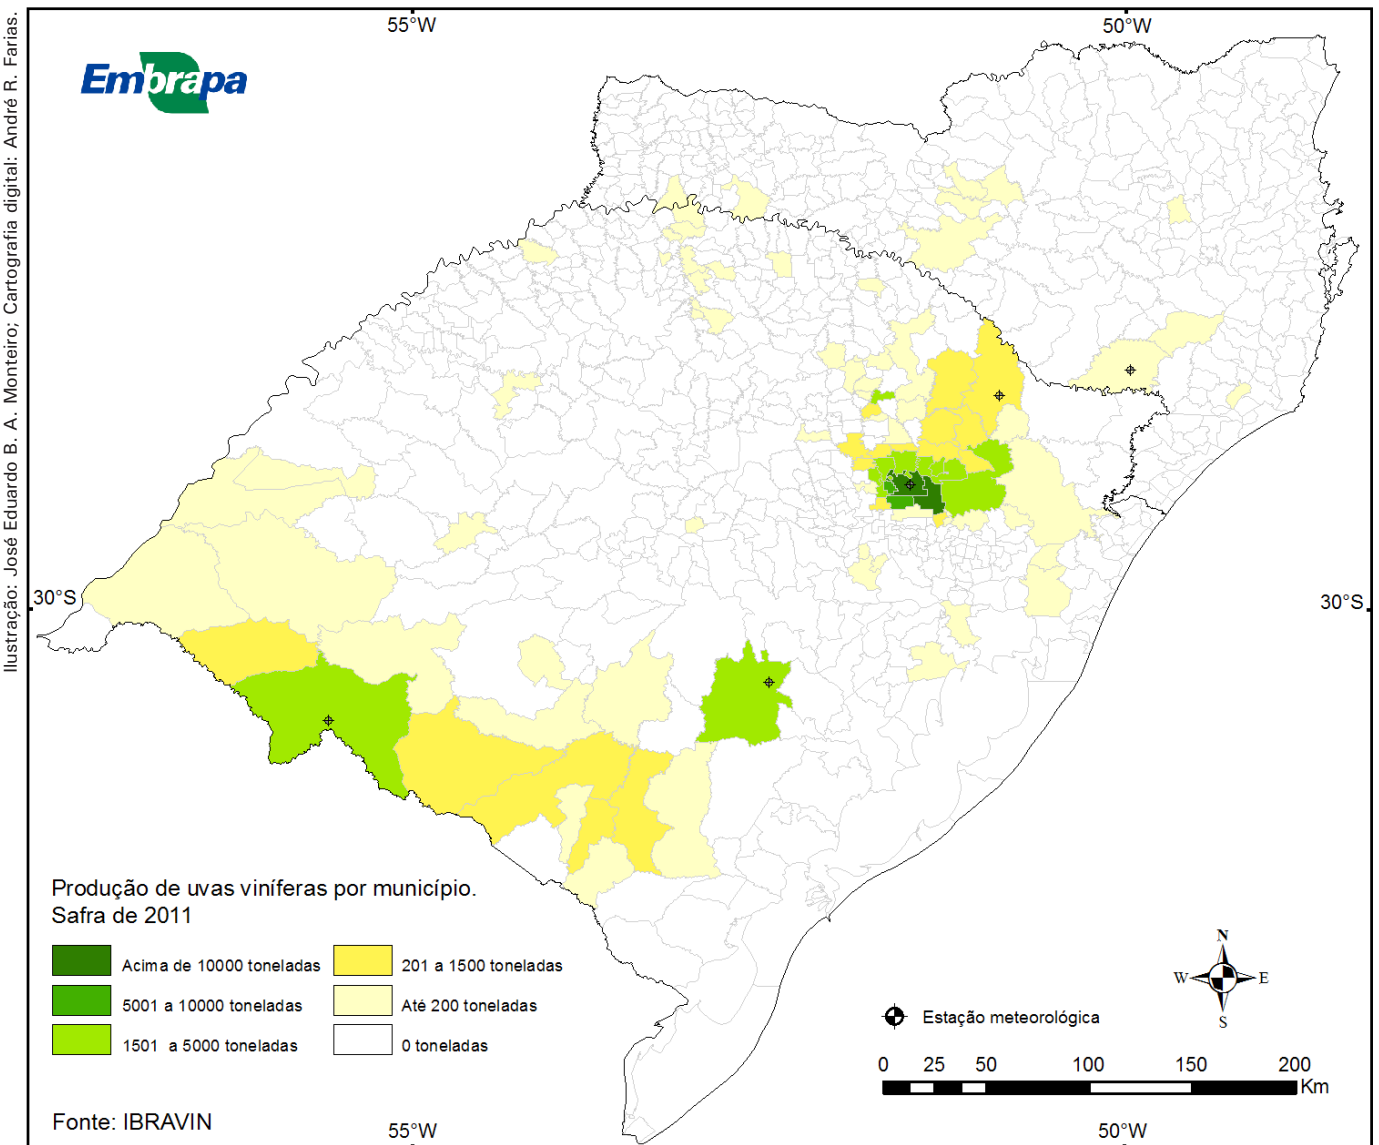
Ilustração: José Eduardo B. A. Monteiro; Cartografia digital: André R. Farias.

55°W

50°W

Embrapa

30°S

30°S

Produção de uvas viníferas por município.
Safra de 2011

Acima de 10000 toneladas

201 a 1500 toneladas

5001 a 10000 toneladas

Até 200 toneladas

1501 a 5000 toneladas

0 toneladas

N
W
E
S

Estação meteorológica

0 25 50 100 150 200
Km

Fonte: IBRAVIN

55°W

50°W